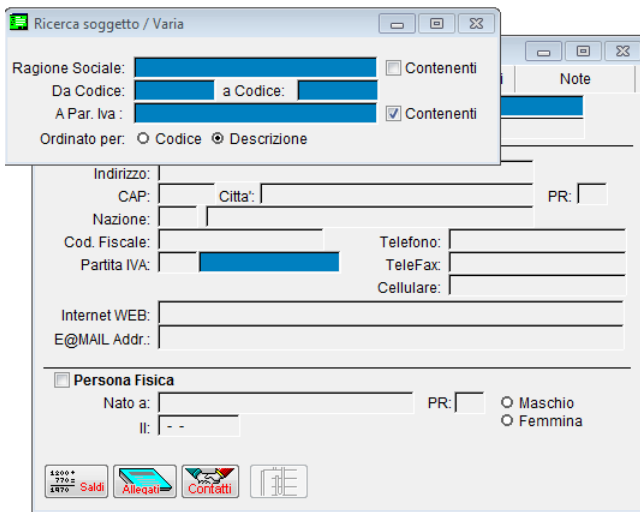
Ricerca soggetto / Varia

Ragione Sociale:
Contenenti
Da Codice:
a Codice:
A Par. Iva :
Contenenti
Ordinato per: Codice Descrizione

i
Note

Indirizzo:
CAP:
Citta':
PR:
Nazione:
Cod. Fiscale:
Telefono:
Partita IVA:
TeleFax:
Cellulare:
Internet WEB:
E@MAIL Addr.:

Persona Fisica
Nato a:
PR:
Maschio
Femmina
Il:
- -

Saldi
Allegati
Contatti